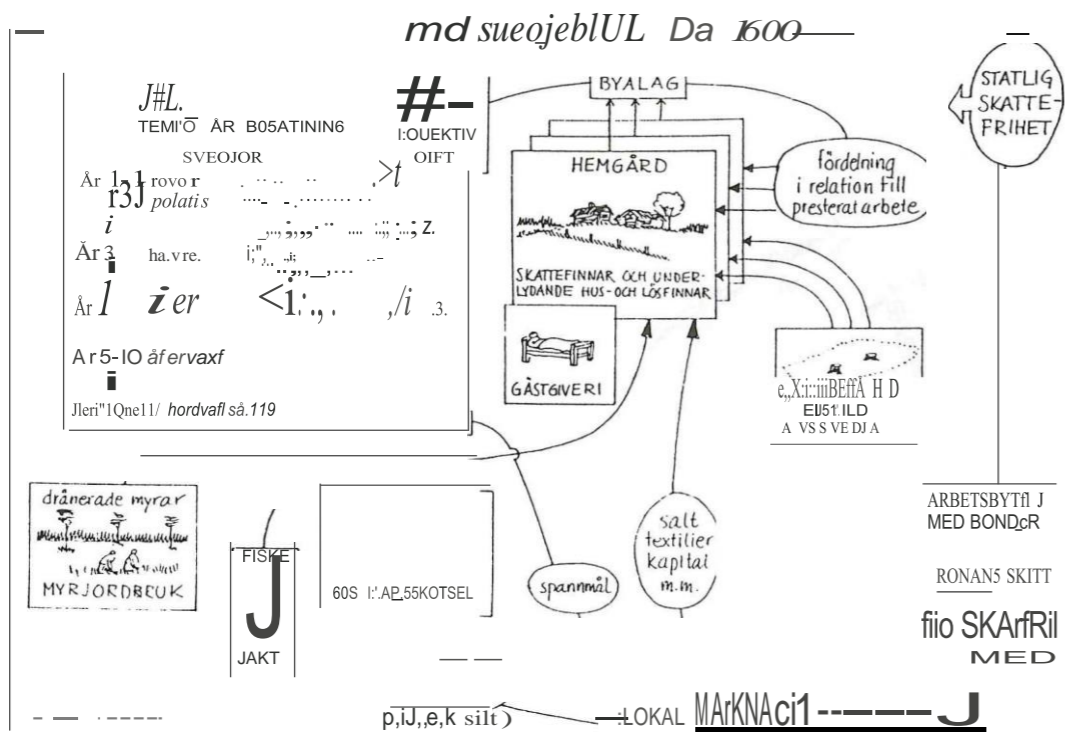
md sueojeblUL Da 1600

J#L.
TEMI'O ÅR B05ATININ6

#-
I:OUEKTIV
OIFT

SVEOJOR

År 1 3 rovo r
r3J polatis
i

År 3 ha.vre.

År 1 i er

A r 5-IO åfervaxf

Jleri"1Qne11/ hordvafl så.119

BYALAG

STATLIG SKATTE-FRIHET

HEMGÅRD

fördelning i relation till presterat arbete

SKATTEFINNAR OCH UNDERLYDANDE HUS- OCH LÖSFINNAR

GÄSTGIVERI

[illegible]
A VS S VE DJ A

dränerade myrar

MYRJORDBRUK

FISKE

JAKT

60S I:'.AP 55KOTSEL

spannmål

salt textilier kapital m.m.

ARBETSBYTfl J MED BONDcR

RONAN5 SKITT

fiio SKArfRil MED

p,iJ,,e,k silt

LOKAL MArKNAci1